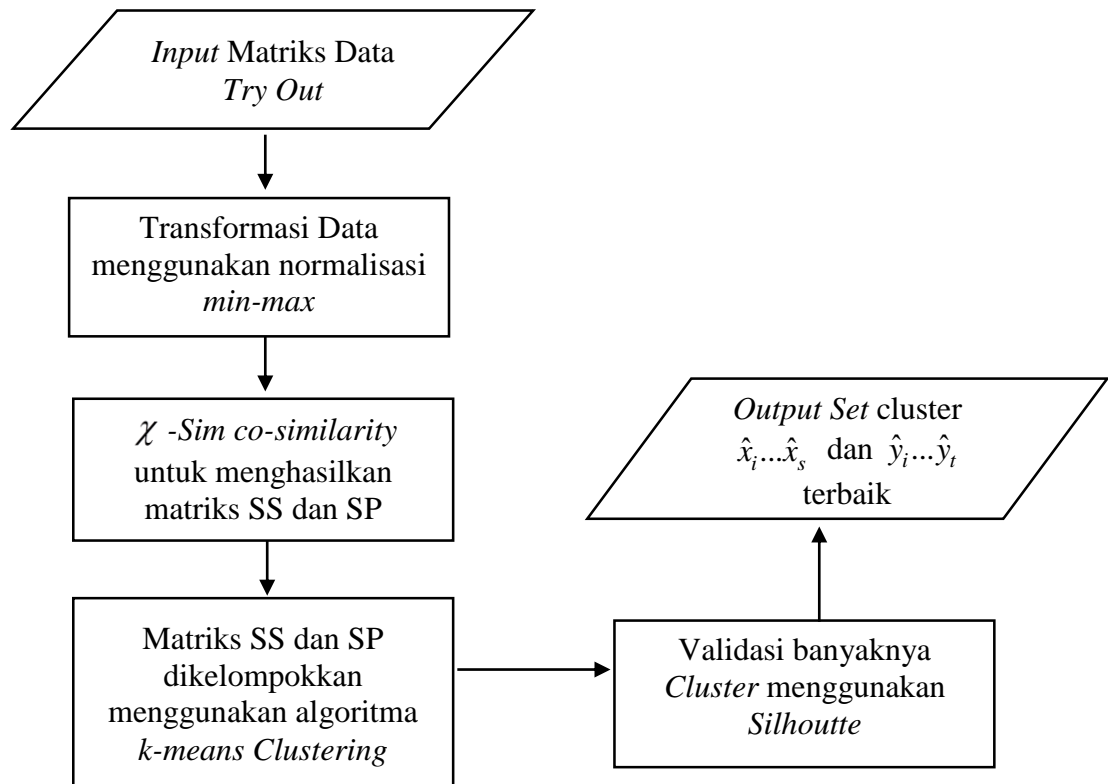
Input Matriks Data
Try Out

Transformasi Data menggunakan normalisasi min-max

$\chi$ -Sim co-similarity untuk menghasilkan matriks SS dan SP

Matriks SS dan SP dikelompokkan menggunakan algoritma k-means Clustering

Validasi banyaknya Cluster menggunakan Silhoutte

Output Set cluster
$\hat{x}_i ... \hat{x}_s$ dan $\hat{y}_i ... \hat{y}_t$
terbaik